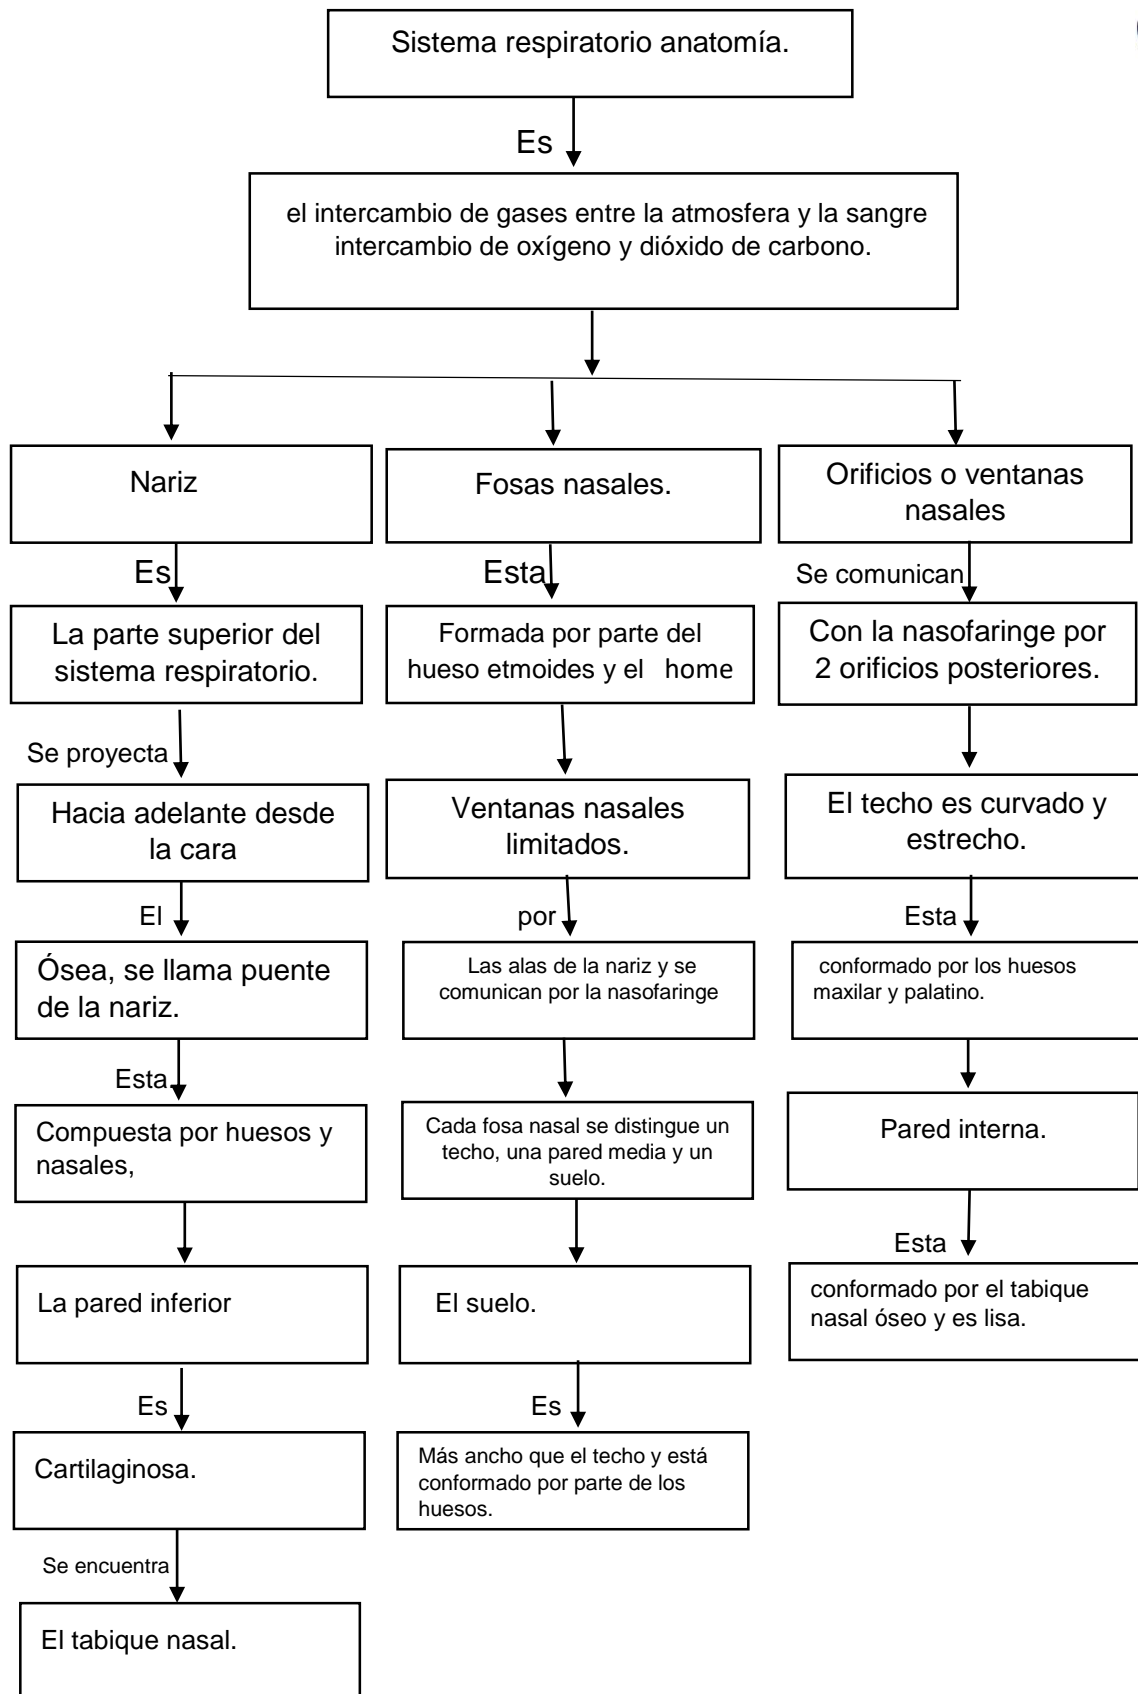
Sistema respiratorio anatomía.

Es

el intercambio de gases entre la atmosfera y la sangre intercambio de oxígeno y dióxido de carbono.

Nariz

Es

La parte superior del sistema respiratorio.

Se proyecta

Hacia adelante desde la cara

El

Ósea, se llama puente de la nariz.

Esta

Compuesta por huesos y nasales,

La pared inferior

Es

Cartilaginosa.

Se encuentra

El tabique nasal.

Fosas nasales.

Esta

Formada por parte del hueso etmoides y el home

Ventanas nasales limitados.

por

Las alas de la nariz y se comunican por la nasofaringe

Cada fosa nasal se distingue un techo, una pared media y un suelo.

El suelo.

Es

Más ancho que el techo y está conformado por parte de los huesos.

Orificios o ventanas nasales

Se comunican

Con la nasofaringe por 2 orificios posteriores.

El techo es curvado y estrecho.

Esta

conformado por los huesos maxilar y palatino.

Pared interna.

Esta

conformado por el tabique nasal óseo y es lisa.